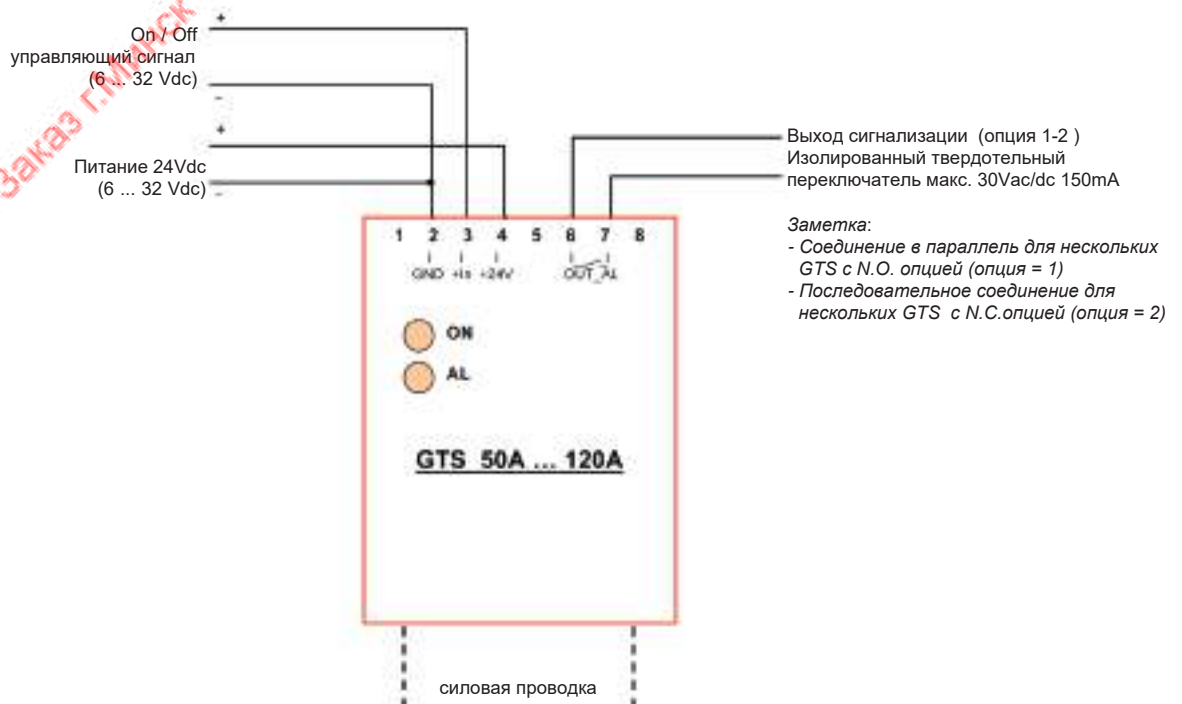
Заказ г.Минск

+
On / Off
управляющий сигнал
(6 ... 32 Vdc)
-

+
Питание 24Vdc
(6 ... 32 Vdc)
-

Выход сигнализации (опция 1-2 )
Изолированный твердотельный
переключатель макс. 30Vac/dc 150mA

*Заметка*:
*- Соединение в параллель для нескольких GTS с N.O. опцией (опция = 1)*
*- Последовательное соединение для нескольких GTS с N.C.опцией (опция = 2)*

1 2 3 4 5 6 7 8

GND +In +24V OUT AL

ON

AL

GTS 50A ... 120A

силовая проводка